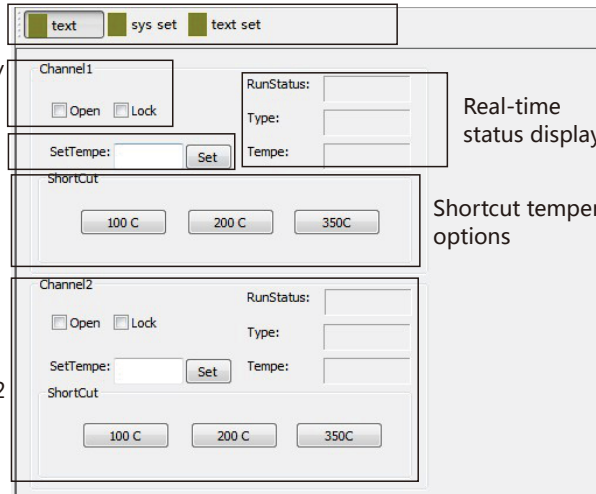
text sys set text set

y

Channel1

Open Lock

RunStatus:

Type:

Tempe:

Real-time status display

SetTempe: Set

ShortCut

100 C 200 C 350C

Shortcut temper options

Channel2

Open Lock

RunStatus:

Type:

Tempe:

SetTempe: Set

2

ShortCut

100 C 200 C 350C